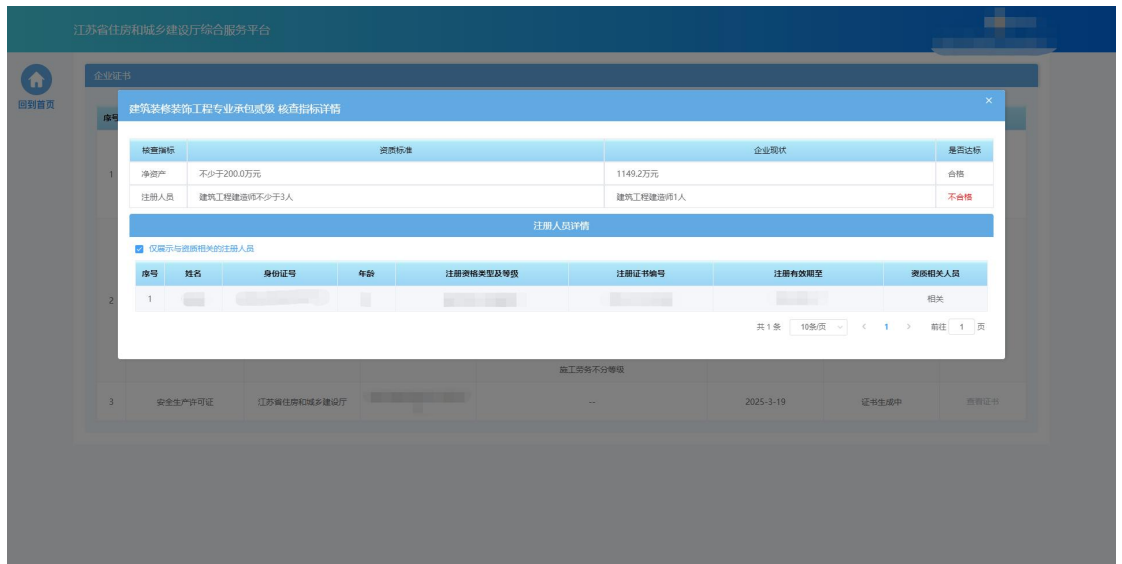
江苏省住房和城乡建设厅综合服务平台

回到首页

企业证书

序号

建筑装修装饰工程专业承包贰级 核查指标详情

×

| 核查指标 | 资质标准 | 企业现状 | 是否达标 |
|---|---|---|---|
| 净资产 | 不少于200.0万元 | 1149.2万元 | 合格 |
| 注册人员 | 建筑工程建造师不少于3人 | 建筑工程建造师1人 | 不合格 |

注册人员详情

仅展示与资质相关的注册人员

| 序号 | 姓名 | 身份证号 | 年龄 | 注册资格类型及等级 | 注册证书编号 | 注册有效期至 | 资质相关人员 |
|---|---|---|---|---|---|---|---|
| 1 | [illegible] | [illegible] | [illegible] | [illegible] | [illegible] | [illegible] | 相关 |

共 1 条 10条/页 < 1 > 前往 1 页

1

2

施工劳务不分等级

| 3 | 安全生产许可证 | 江苏省住房和城乡建设厅 | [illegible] | -- | 2025-3-19 | 证书生成中 | 查看证书 |
|---|---|---|---|---|---|---|---|